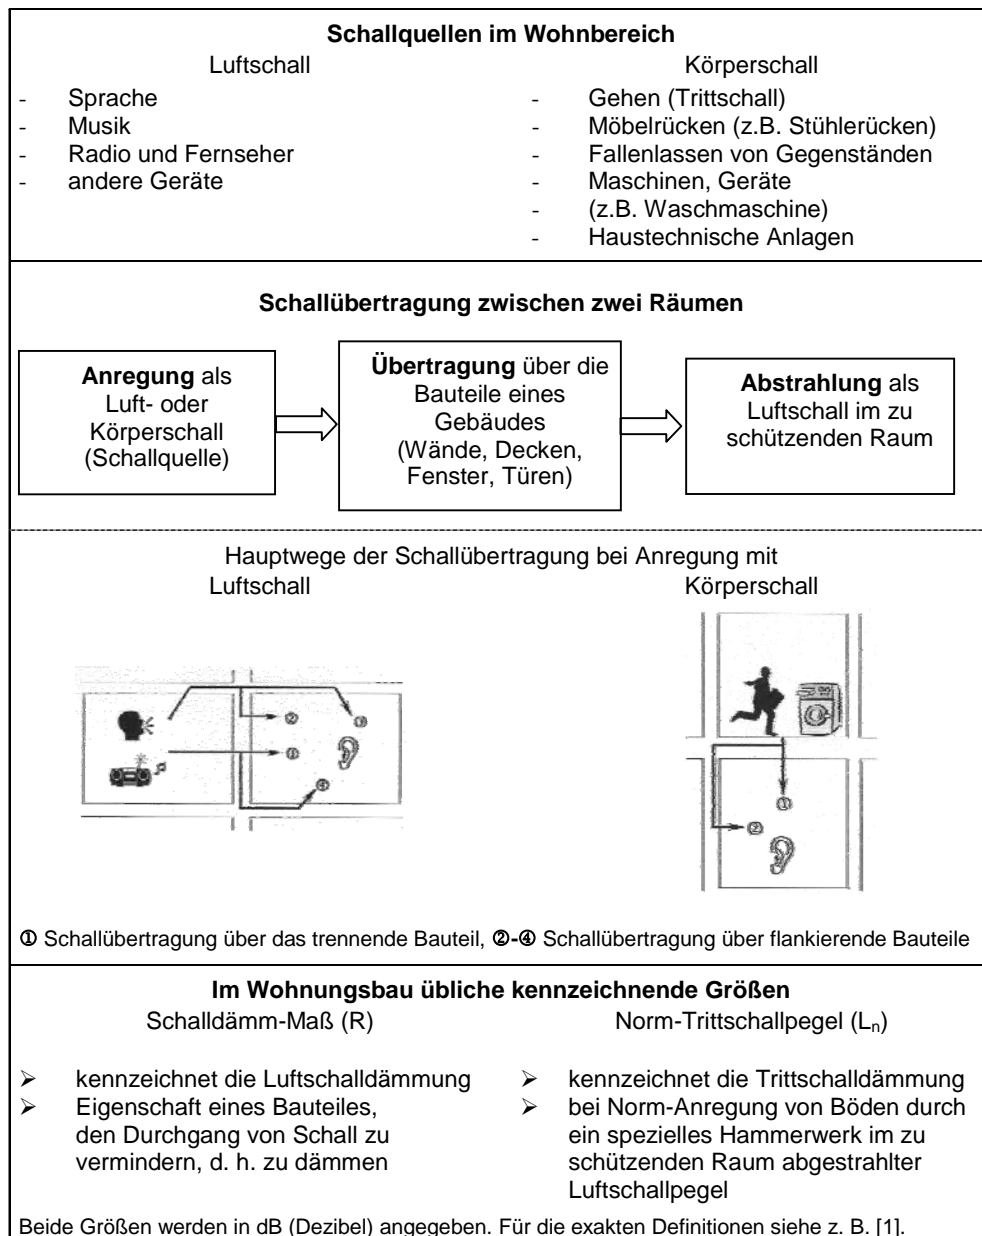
**Schallquellen im Wohnbereich**

Luftschall

- Sprache
- Musik
- Radio und Fernseher
- andere Geräte

Körperschall

- Gehen (Trittschall)
- Möbelrücken (z.B. Stühlerücken)
- Fallenlassen von Gegenständen
- Maschinen, Geräte
- (z.B. Waschmaschine)
- Haustechnische Anlagen

**Schallübertragung zwischen zwei Räumen**

**Anregung** als Luft- oder Körperschall (Schallquelle)

**Übertragung** über die Bauteile eines Gebäudes (Wände, Decken, Fenster, Türen)

**Abstrahlung** als Luftschall im zu schützenden Raum

Hauptwege der Schallübertragung bei Anregung mit

Luftschall

② ③ ① ④

Körperschall

① ②

① Schallübertragung über das trennende Bauteil, ②-④ Schallübertragung über flankierende Bauteile

**Im Wohnungsbau übliche kennzeichnende Größen**

Schalldämm-Maß (R)

➢ kennzeichnet die Luftschalldämmung
➢ Eigenschaft eines Bauteiles, den Durchgang von Schall zu vermindern, d. h. zu dämmen

Norm-Trittschallpegel ($L_n$)

➢ kennzeichnet die Trittschalldämmung
➢ bei Norm-Anregung von Böden durch ein spezielles Hammerwerk im zu schützenden Raum abgestrahlter Luftschallpegel

Beide Größen werden in dB (Dezibel) angegeben. Für die exakten Definitionen siehe z. B. [1].